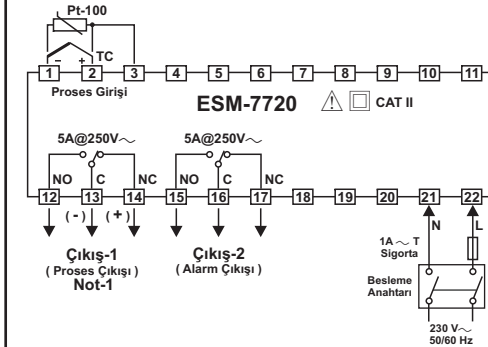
Pt-100

– + TC

1 2 3 4 5 6 7 8 9 10 11

Proses Girişi

ESM-7720 CAT II

5A@250V∼ 5A@250V∼

NO C NC NO C NC

12 13 14 15 16 17 18 19 20 21 22

( - ) ( + )

Çıkış-1
( Proses Çıkışı )
Not-1

Çıkış-2
( Alarm Çıkışı )

N L

1A ∼ T
Sigorta

Besleme
Anahtarı

230 V∼
50/60 Hz